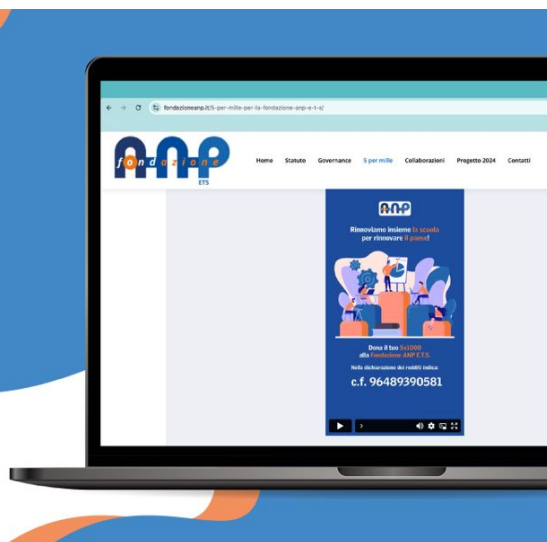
fondazioneanp.it/5-per-mille-per-la-fondazione-anp-e-t-s/

ANP fondazione ETS

Home Statuto Governance 5 per mille Collaborazioni Progetto 2024 Contatti

ANP

Rinnoviamo insieme la scuola per rinnovare il paese!

Dona il tuo 5x1000 alla Fondazione ANP E.T.S.

Nella dichiarazione dei redditi indica:

c.f. 96489390581